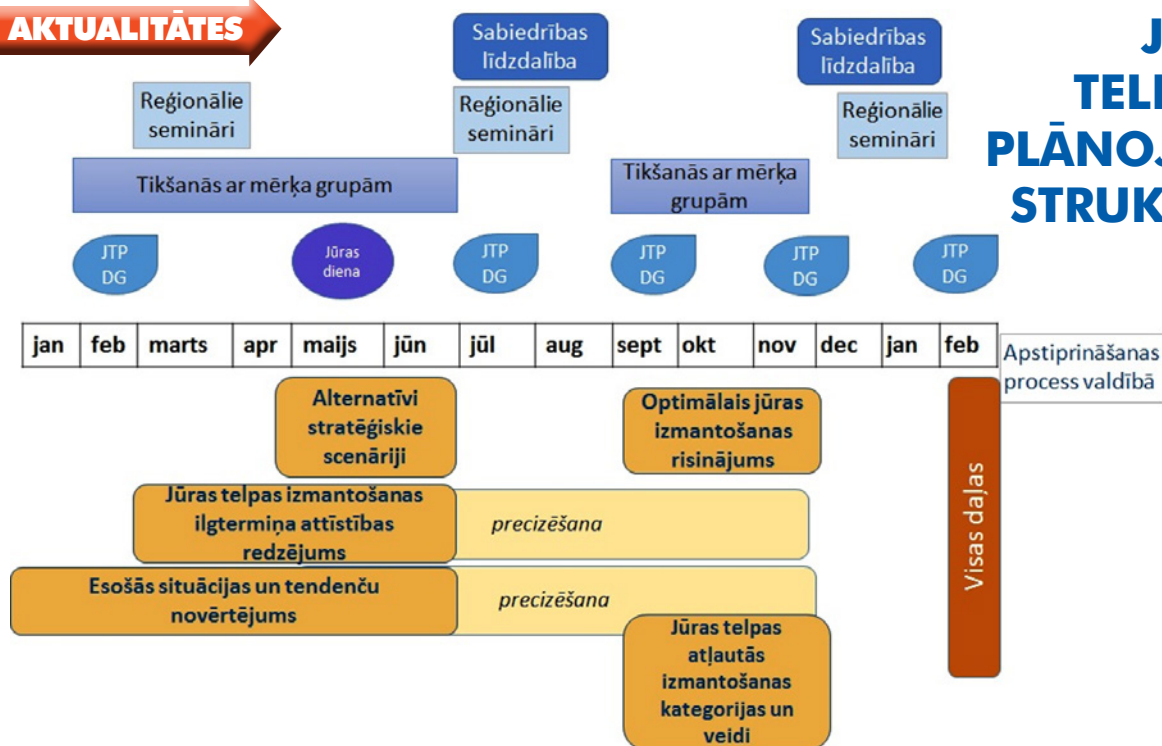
AKTUALITĀTES

J
TEL
PLĀNO
STRUK

Sabiedrības līdzdalība

Sabiedrības līdzdalība

Reģionālie semināri

Reģionālie semināri

Reģionālie semināri

Tikšanās ar mērķa grupām

Tikšanās ar mērķa grupām

JTP DG

Jūras diena

JTP DG

JTP DG

JTP DG

JTP DG

| jan | feb | marts | apr | maijs | jūn | jūl | aug | sept | okt | nov | dec | jan | feb |
|---|---|---|---|---|---|---|---|---|---|---|---|---|---|

Apstiprināšanas process valdībā

Alternatīvi stratēģiskie scenāriji

Optimālais jūras izmantošanas risinājums

Jūras telpas izmantošanas ilgtermiņa attīstības redzējums

precizēšana

Esošās situācijas un tendenču novērtējums

precizēšana

Jūras telpas atļautās izmantošanas kategorijas un veidi

Visas daļas